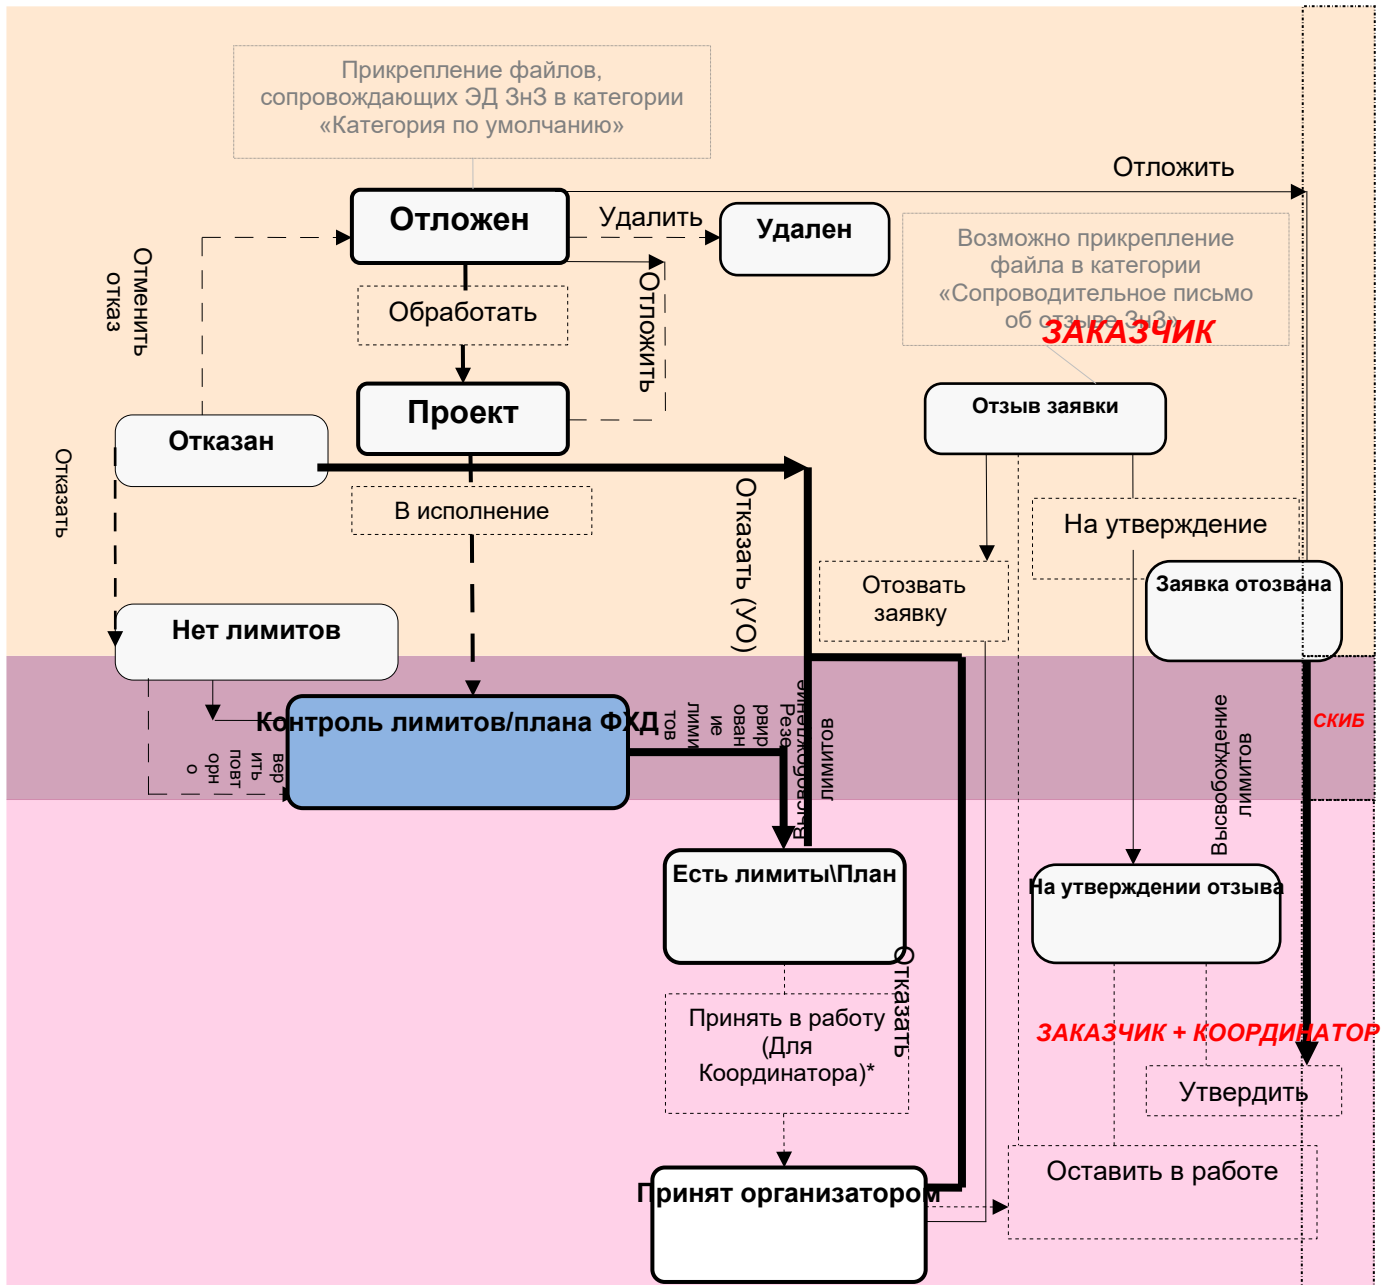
Прикрепление файлов, сопровождающих ЭД ЗнЗ в категории «Категория по умолчанию»

Отложить

Отложен

Удалить

Удален

Возможно прикрепление файла в категории «Сопроводительное письмо об отзыве ЗнЗ»

ЗАКАЗЧИК

Отменить отказ

Обработать

Отложить

Проект

Отзыв заявки

Отказан

Отказать

В исполнение

Отказать (УО)

На утверждение

Отозвать заявку

Заявка отозвана

Нет лимитов

Контроль лимитов/плана ФХД

Резервирование лимитов

Высвобождение лимитов

повторно

Высвобождение лимитов

СКИБ

Есть лимиты\План

На утверждении отзыва

Отказать

ЗАКАЗЧИК + КООРДИНАТОР

Принять в работу (Для Координатора)*

Утвердить

Оставить в работе

Принят организатором